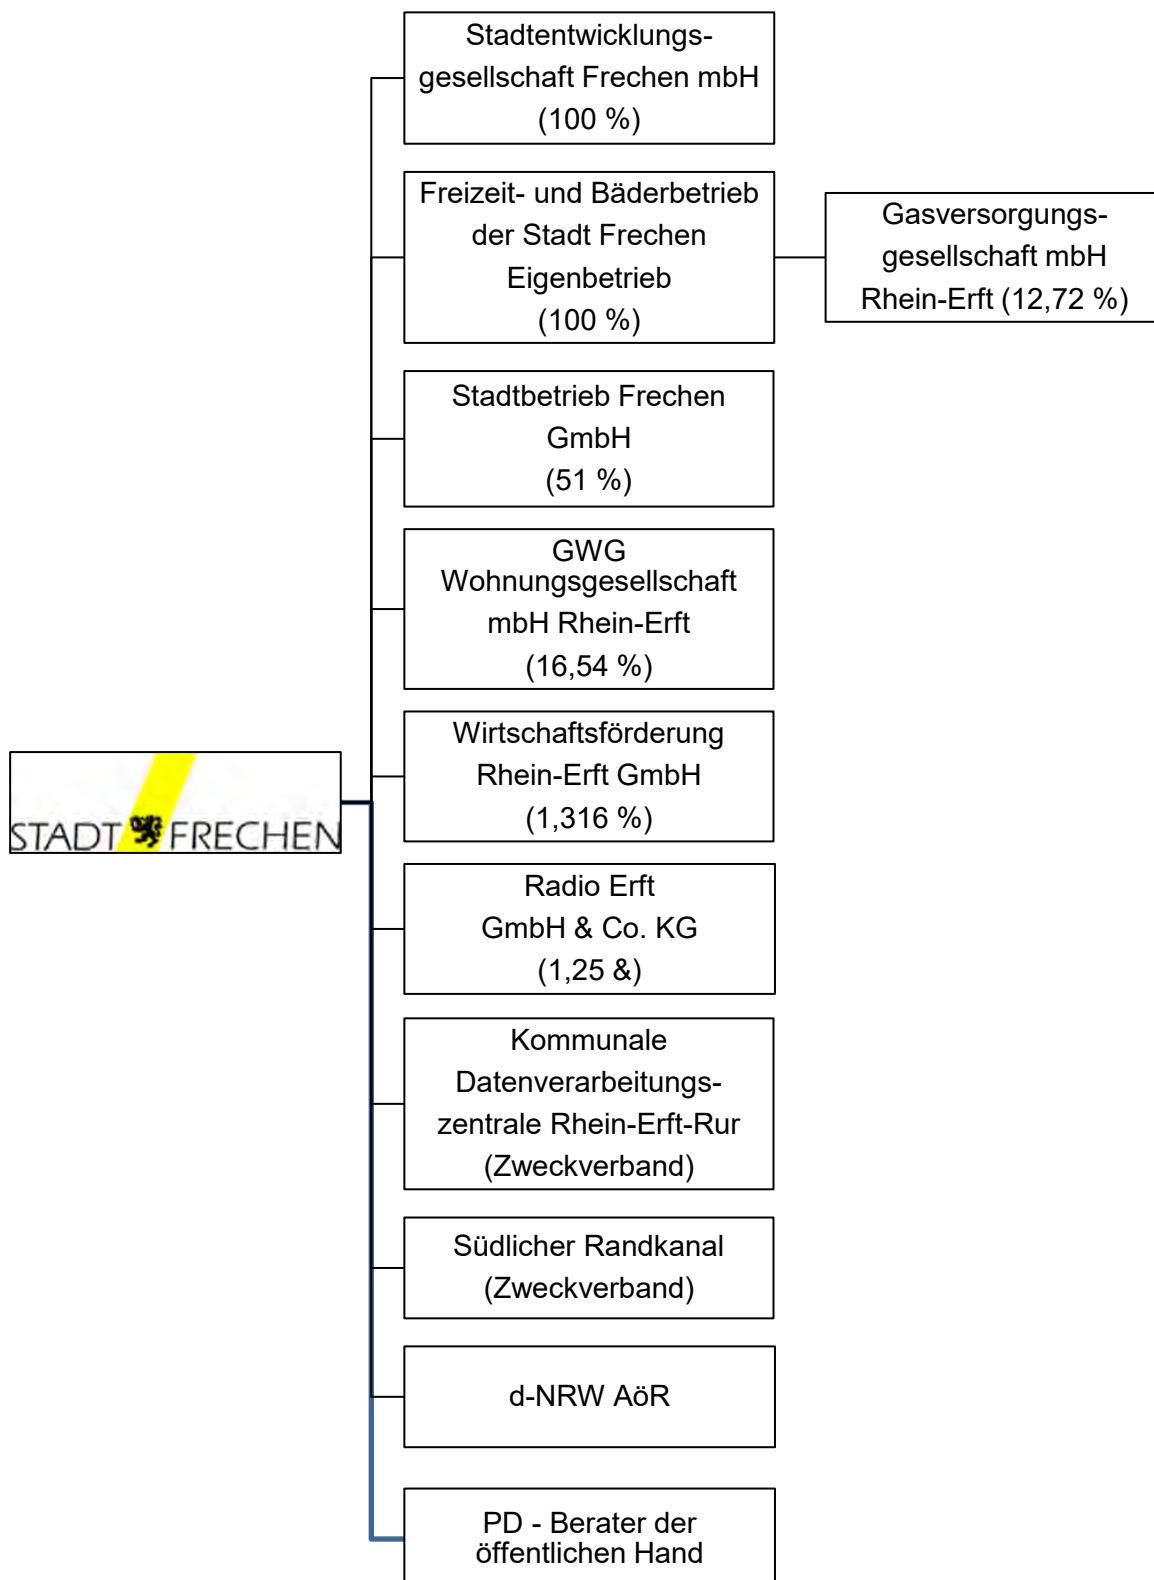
STADT FRECHEN

Stadtentwicklungsgesellschaft Frechen mbH (100 %)

Freizeit- und Bäderbetrieb der Stadt Frechen Eigenbetrieb (100 %)

Gasversorgungsgesellschaft mbH Rhein-Erft (12,72 %)

Stadtbetrieb Frechen GmbH (51 %)

GWG Wohnungsgesellschaft mbH Rhein-Erft (16,54 %)

Wirtschaftsförderung Rhein-Erft GmbH (1,316 %)

Radio Erft GmbH & Co. KG (1,25 &)

Kommunale Datenverarbeitungszentrale Rhein-Erft-Rur (Zweckverband)

Südlicher Randkanal (Zweckverband)

d-NRW AöR

PD - Berater der öffentlichen Hand